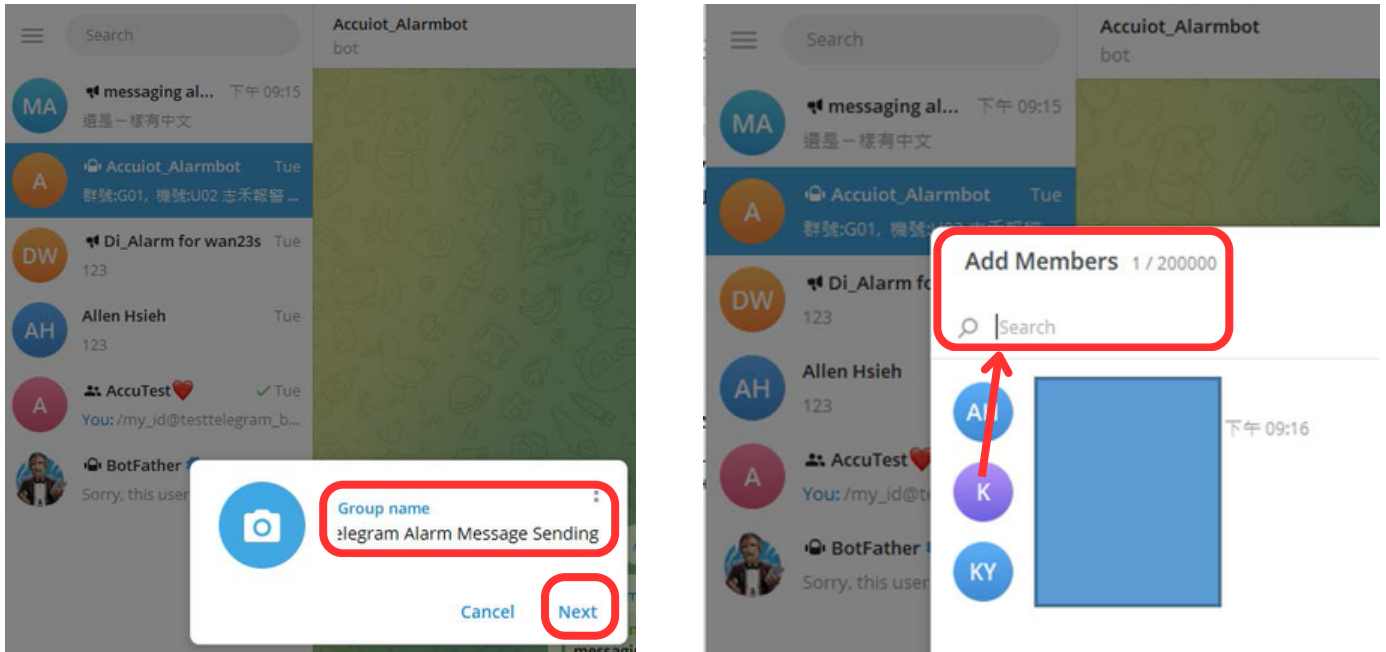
Search

Accuiot_Alarmbot
bot

MA
messaging al...
下午 09:15
還是一樣有中文

A
Accuiot_Alarmbot
Tue
群號:G01，機號:U02 志禾報警...

DW
Di_Alarm for wan23s
Tue
123

AH
Allen Hsieh
Tue
123

A
AccuTest
Tue
You: /my_id@testtelegram_b...

BotFather
Sorry, this user

Group name
elegram Alarm Message Sending

Cancel
Next

Search

Accuiot_Alarmbot
bot

MA
messaging al...
下午 09:15
還是一樣有中文

A
Accuiot_Alarmbot
Tue
群號:G01，機號:U02 志禾報警

DW
Di_Alarm fo
123

AH
Allen Hsieh
123

A
AccuTest
You: /my_id@te

BotFather
Sorry, this user

Add Members 1 / 200000

Search

AH
K
KY
下午 09:16